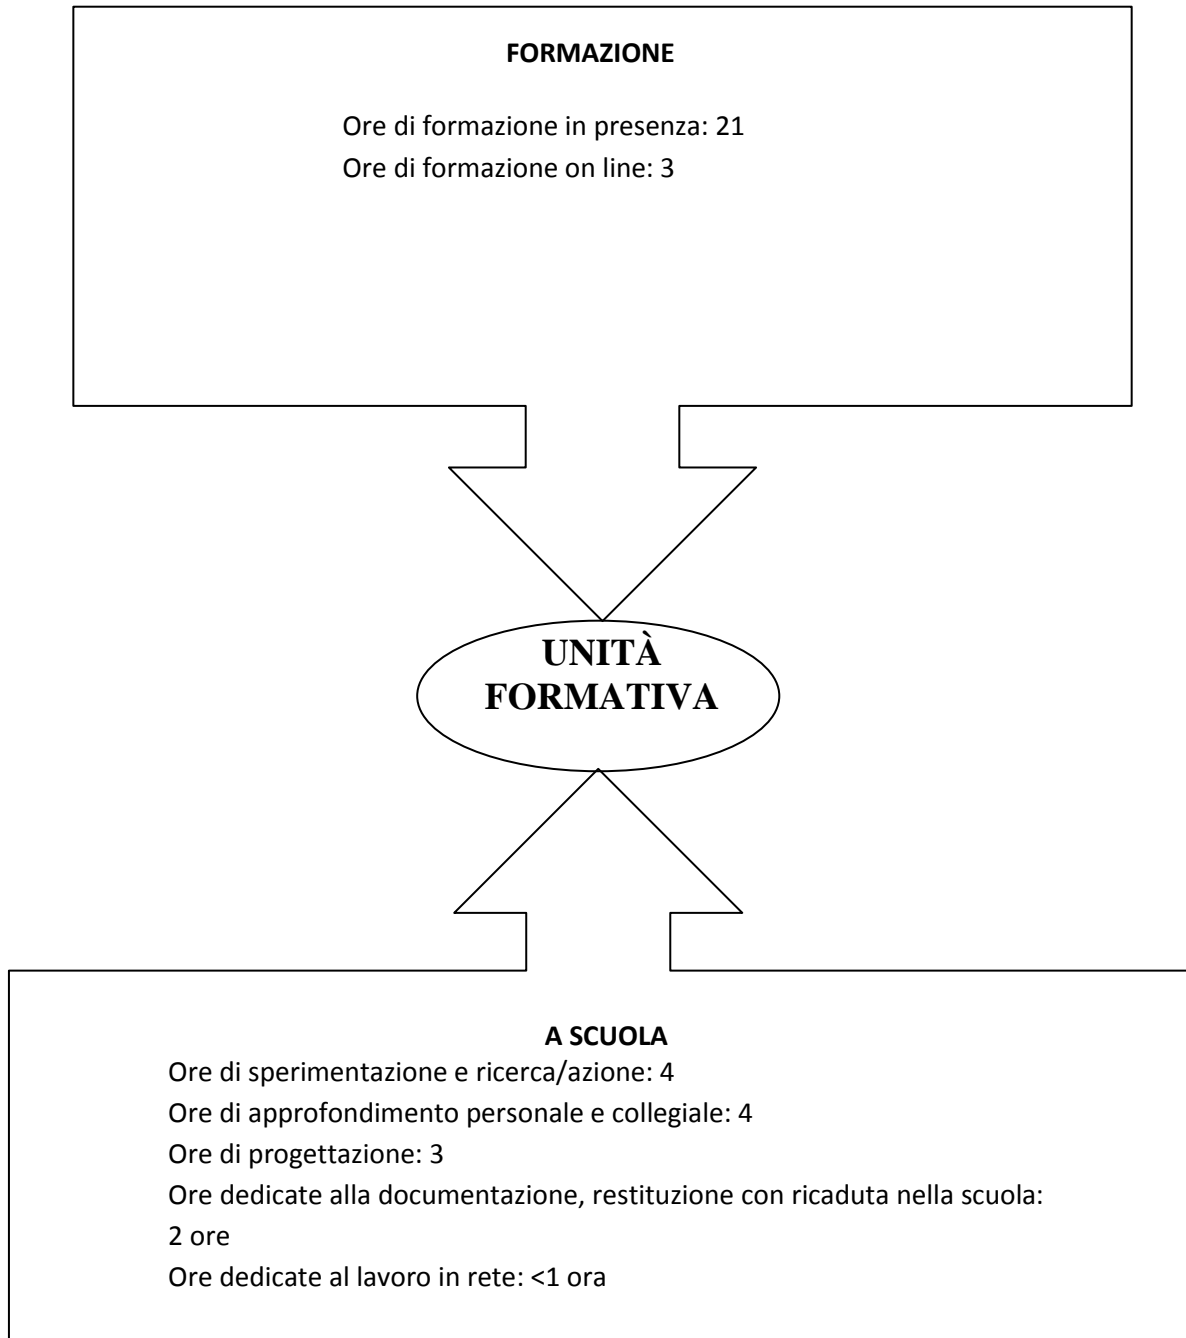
FORMAZIONE

Ore di formazione in presenza: 21
Ore di formazione on line: 3

UNITÀ FORMATIVA

A SCUOLA
Ore di sperimentazione e ricerca/azione: 4
Ore di approfondimento personale e collegiale: 4
Ore di progettazione: 3
Ore dedicate alla documentazione, restituzione con ricaduta nella scuola: 2 ore
Ore dedicate al lavoro in rete: <1 ora